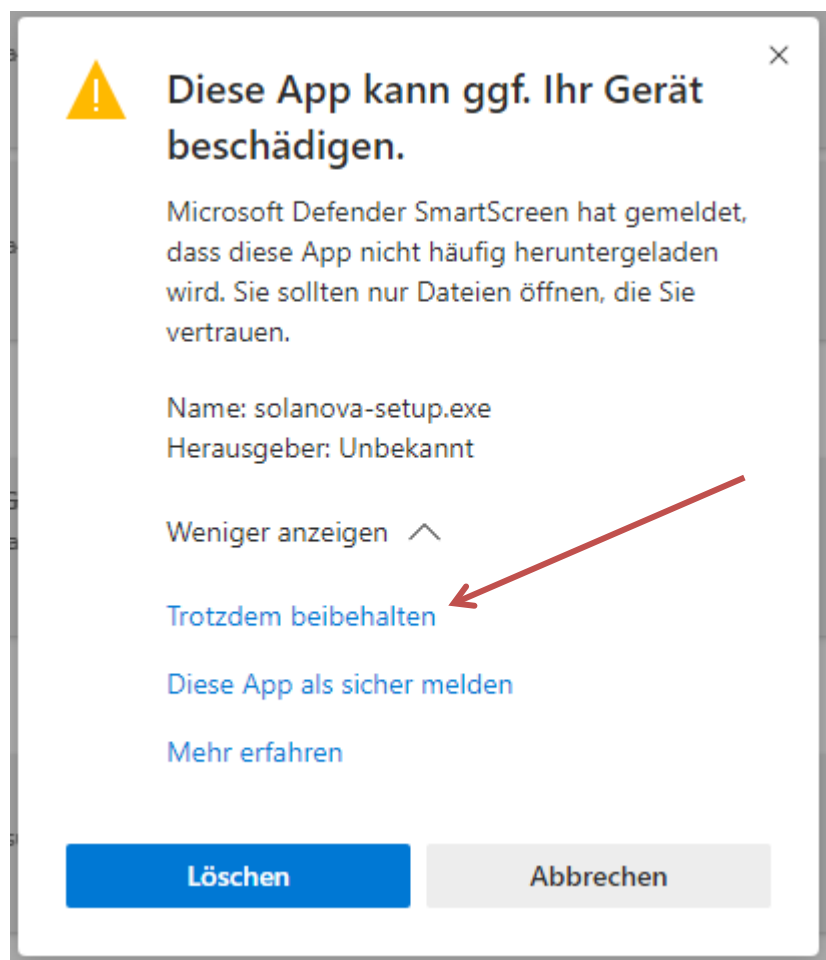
×

Diese App kann ggf. Ihr Gerät beschädigen.

Microsoft Defender SmartScreen hat gemeldet, dass diese App nicht häufig heruntergeladen wird. Sie sollten nur Dateien öffnen, die Sie vertrauen.

Name: solanova-setup.exe
Herausgeber: Unbekannt

Weniger anzeigen

Trotzdem beibehalten

Diese App als sicher melden

Mehr erfahren

Löschen

Abbrechen